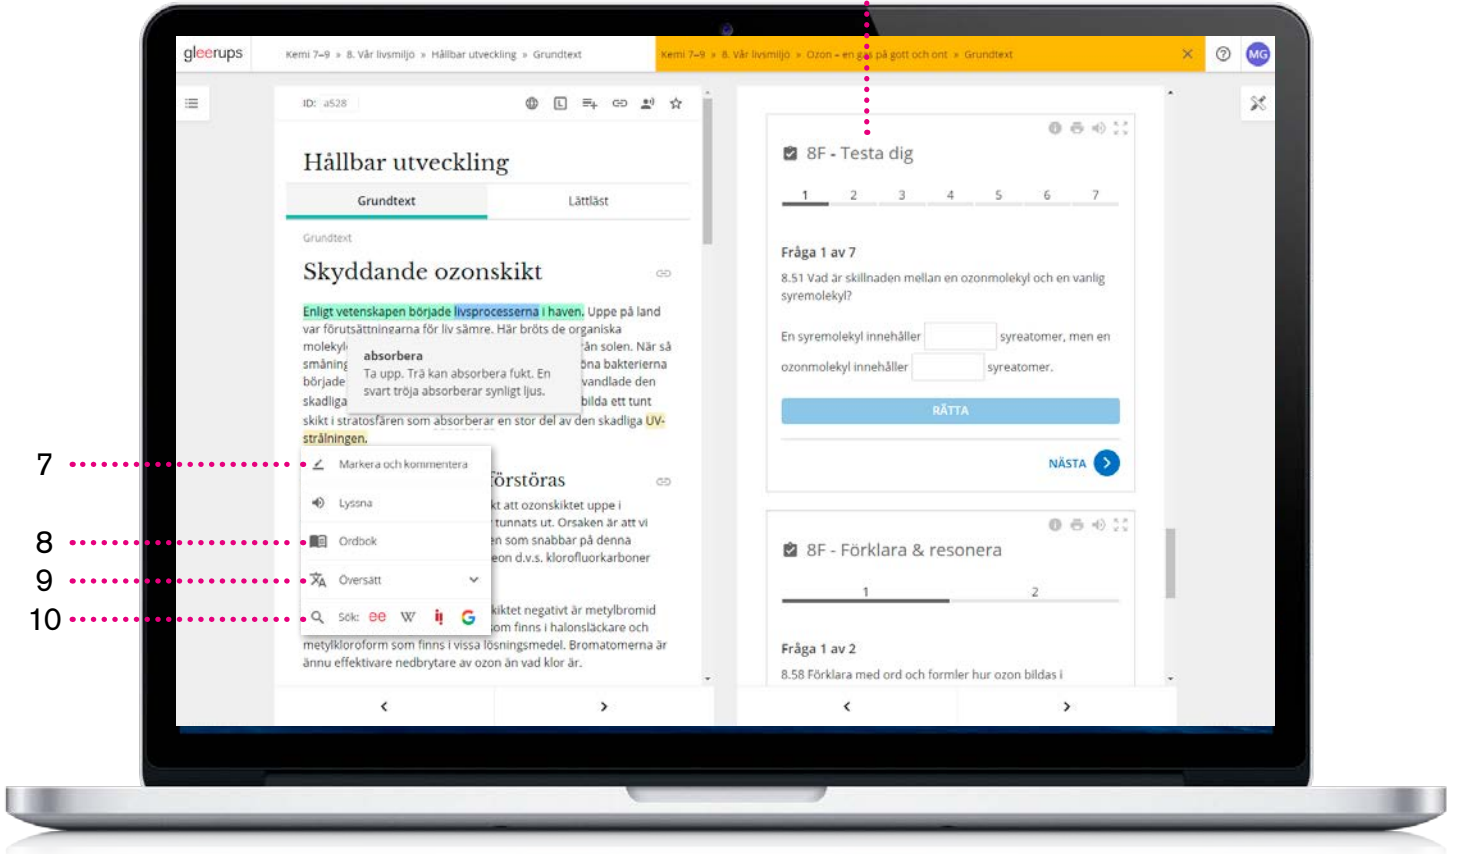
gleerups

Kemi 7–9 » 8. Vår livsmiljö » Hållbar utveckling » Grundtext

Kemi 7–9 » 8. Vår livsmiljö » Ozon – en gas på gott och ont » Grundtext

MG

ID: a528

Hållbar utveckling

Grundtext | Lättläst

Grundtext

Skyddande ozonskikt

Enligt vetenskapen började livsprocesserna i haven. Uppe på land var förutsättningarna för liv sämre. Här bröts de organiska molekyl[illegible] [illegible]ån solen. När så småning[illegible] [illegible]öna bakterierna började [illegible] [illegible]vandlade den skadliga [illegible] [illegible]bilda ett tunt skikt i stratosfären som absorberar en stor del av den skadliga UV-strålningen.

absorbera
Ta upp. Trä kan absorbera fukt. En svart tröja absorberar synligt ljus.

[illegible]förstöras

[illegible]kt att ozonskiktet uppe i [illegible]tunnats ut. Orsaken är att vi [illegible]en som snabbar på denna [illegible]eon d.v.s. klorofluorkarboner

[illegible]kiktet negativt är metylbromid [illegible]om finns i halonsläckare och metylkloroform som finns i vissa lösningsmedel. Bromatomerna är ännu effektivare nedbrytare av ozon än vad klor är.

7 Markera och kommentera

Lyssna

8 Ordbok

9 Översätt

10 Sök: ee W

8F - Testa dig

1 2 3 4 5 6 7

Fråga 1 av 7

8.51 Vad är skillnaden mellan en ozonmolekyl och en vanlig syremolekyl?

En syremolekyl innehåller [ ] syreatomer, men en ozonmolekyl innehåller [ ] syreatomer.

RÄTTA

NÄSTA

8F - Förklara & resonera

1 2

Fråga 1 av 2

8.58 Förklara med ord och formler hur ozon bildas i